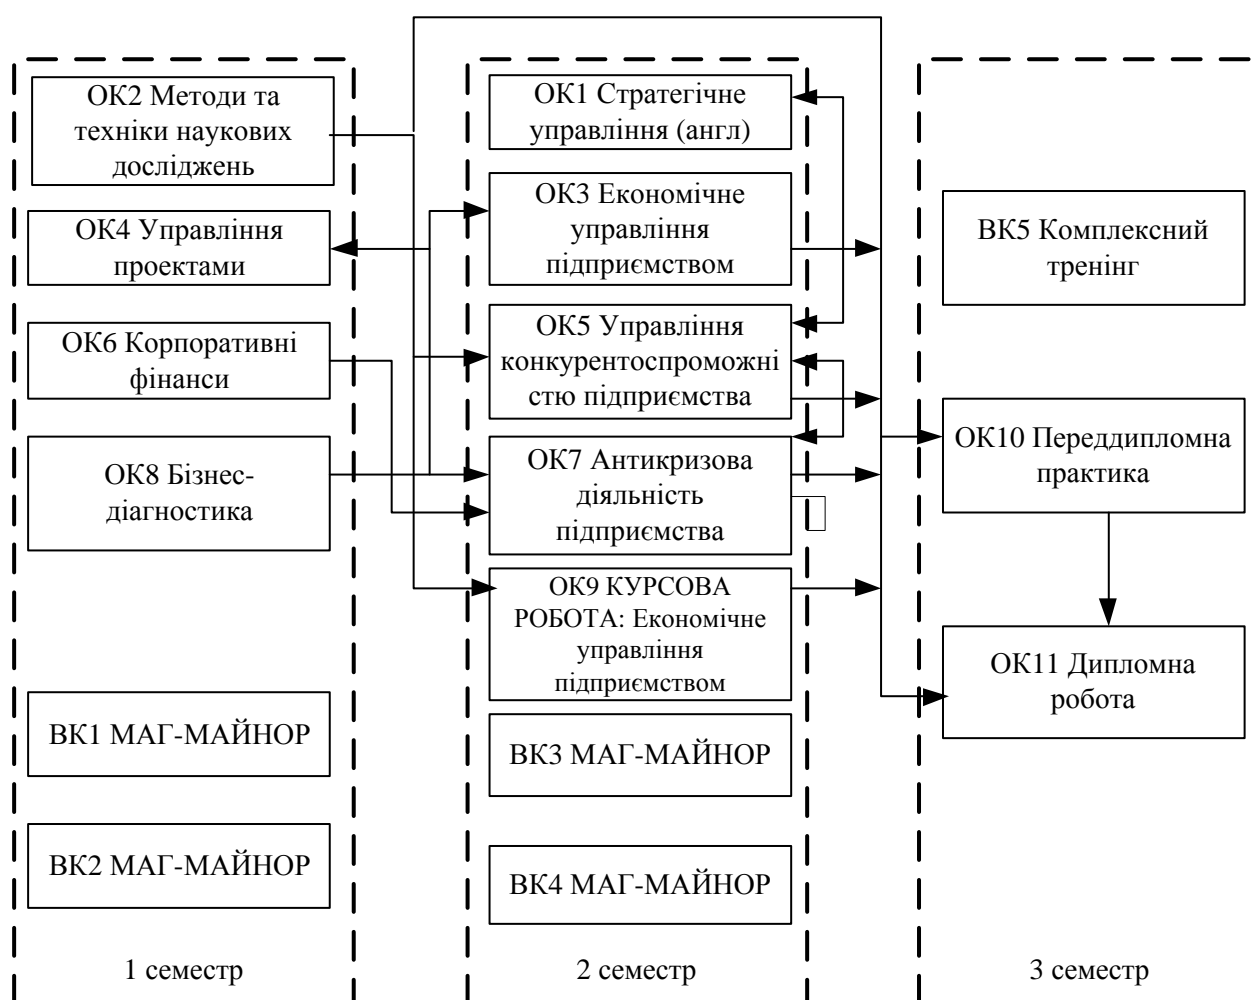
ОК2 Методи та техніки наукових досліджень

ОК4 Управління проектами

ОК6 Корпоративні фінанси

ОК8 Бізнес-діагностика

ВК1 МАГ-МАЙНОР

ВК2 МАГ-МАЙНОР

1 семестр

ОК1 Стратегічне управління (англ)

ОК3 Економічне управління підприємством

ОК5 Управління конкурентоспроможністю підприємства

ОК7 Антикризова діяльність підприємства

ОК9 КУРСОВА РОБОТА: Економічне управління підприємством

ВК3 МАГ-МАЙНОР

ВК4 МАГ-МАЙНОР

2 семестр

ВК5 Комплексний тренінг

ОК10 Переддипломна практика

ОК11 Дипломна робота

3 семестр